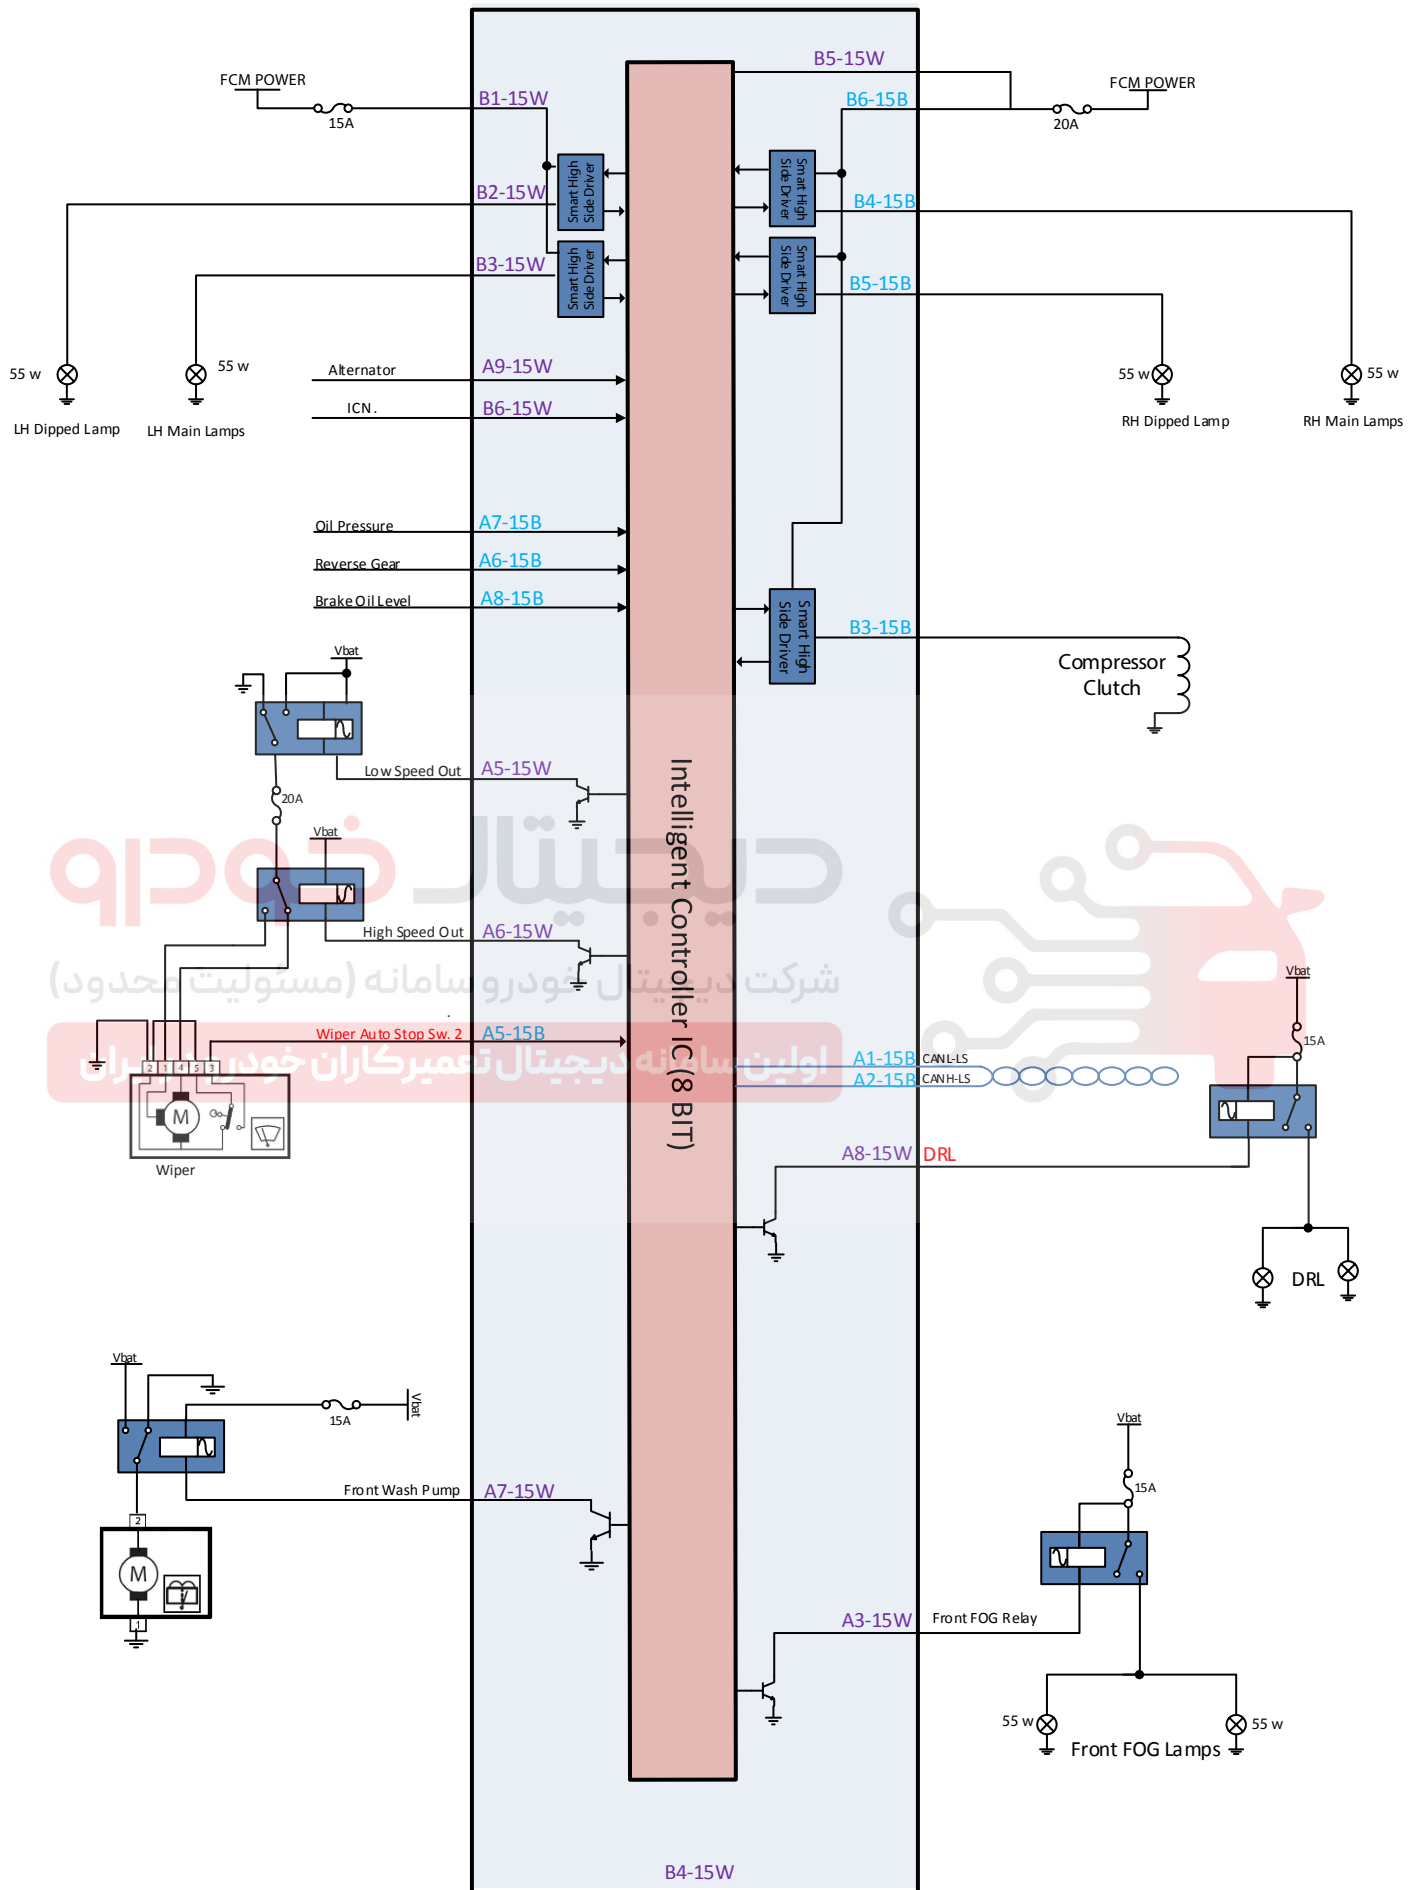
FCM POWER
15A
B1-15W
B5-15W
B6-15B
FCM POWER
20A
Smart High Side Driver
B2-15W
Smart High Side Driver
B4-15B
Smart High Side Driver
B3-15W
Smart High Side Driver
B5-15B
55 w
55 w
LH Dipped Lamp
LH Main Lamps
Alternator
A9-15W
ICN.
B6-15W
55 w
55 w
RH Dipped Lamp
RH Main Lamps
Oil Pressure
A7-15B
Reverse Gear
A6-15B
Brake Oil Level
A8-15B
Vbat
Smart High Side Driver
B3-15B
Compressor Clutch
Low Speed Out
A5-15W
20A
Vbat
Intelligent Controller IC (8 BIT)
High Speed Out
A6-15W
دیجیتال خودرو
شرکت دیجیتال خودرو سامانه (مسئولیت محدود)
اولین سامانه دیجیتال تعمیرکاران خودرو در ایران
Wiper Auto Stop Sw. 2
A5-15B
2 1 4 5 3
M
Wiper
A1-15B CANL-LS
A2-15B CANH-LS
Vbat
15A
A8-15W DRL
DRL
Vbat
15A
Vbat
Front Wash Pump
A7-15W
2
M
1
Vbat
15A
A3-15W Front FOG Relay
55 w
55 w
Front FOG Lamps
B4-15W